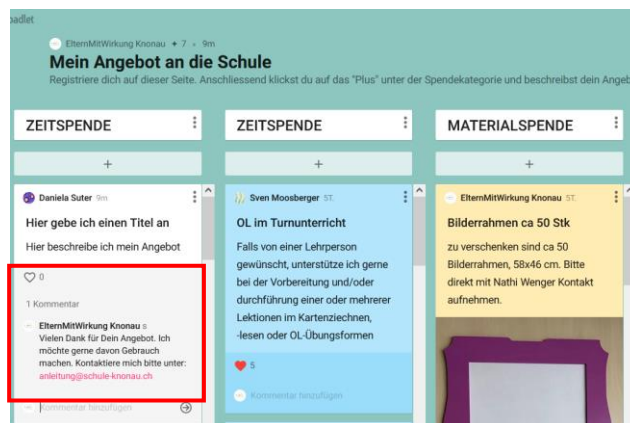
padlet

ElternMitWirkung Knonau • 7 • 9m

Mein Angebot an die Schule

Registriere dich auf dieser Seite. Anschliessend klickst du auf das "Plus" unter der Spendekategorie und beschreibst dein Angeb

ZEITSPENDE

+

Daniela Suter 9m

Hier gebe ich einen Titel an

Hier beschreibe ich mein Angebot

0

1 Kommentar

ElternMitWirkung Knonau s
Vielen Dank für Dein Angebot. Ich möchte gerne davon Gebrauch machen. Kontaktiere mich bitte unter: anleitung@schule-knonau.ch

Kommentar hinzufügen

ZEITSPENDE

+

Sven Moosberger ST.

OL im Turnunterricht

Falls von einer Lehrperson gewünscht, unterstütze ich gerne bei der Vorbereitung und/oder durchführung einer oder mehrerer Lektionen im Kartenzeichnen, -lesen oder OL-Übungsformen

5

Kommentar hinzufügen

MATERIALSPENDE

+

ElternMitWirkung Knonau ST.

Bilderrahmen ca 50 Stk

zu verschenken sind ca 50 Bilderrahmen, 58x46 cm. Bitte direkt mit Nathi Wenger Kontakt aufnehmen.